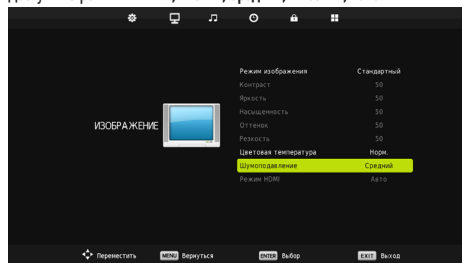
ИЗОБРАЖЕНИЕ

| | |
|---|---|
| Режим изображения | Стандартный |
| Контраст | 50 |
| Яркость | 50 |
| Насыщенность | 50 |
| Оттенок | 50 |
| Резкость | 50 |
| Цветовая температура | Норм. |
| Шумоподавление | Средний |
| Режим HDMI | Авто |

Переместить MENU Вернуться ENTER Выбор EXIT Выход